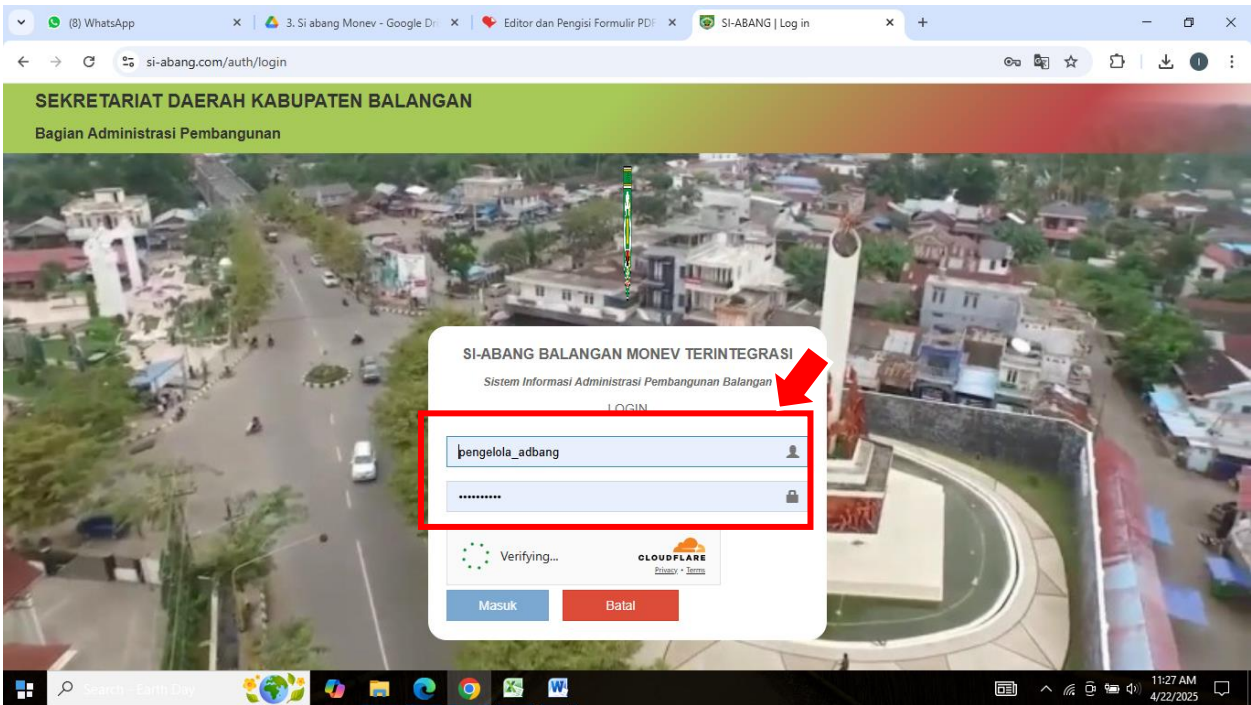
(8) WhatsApp
3. Si abang Monev - Google Dr
Editor dan Pengisi Formulir PDF
SI-ABANG | Log in

si-abang.com/auth/login

SEKRETARIAT DAERAH KABUPATEN BALANGAN
Bagian Administrasi Pembangunan

SI-ABANG BALANGAN MONEV TERINTEGRASI
Sistem Informasi Administrasi Pembangunan Balangan
LOGIN

pengelola_adbang
••••••••••

Verifying...
CLOUDFLARE
Privacy • Terms

Masuk
Batal

Search - Earth Day

11:27 AM
4/22/2025